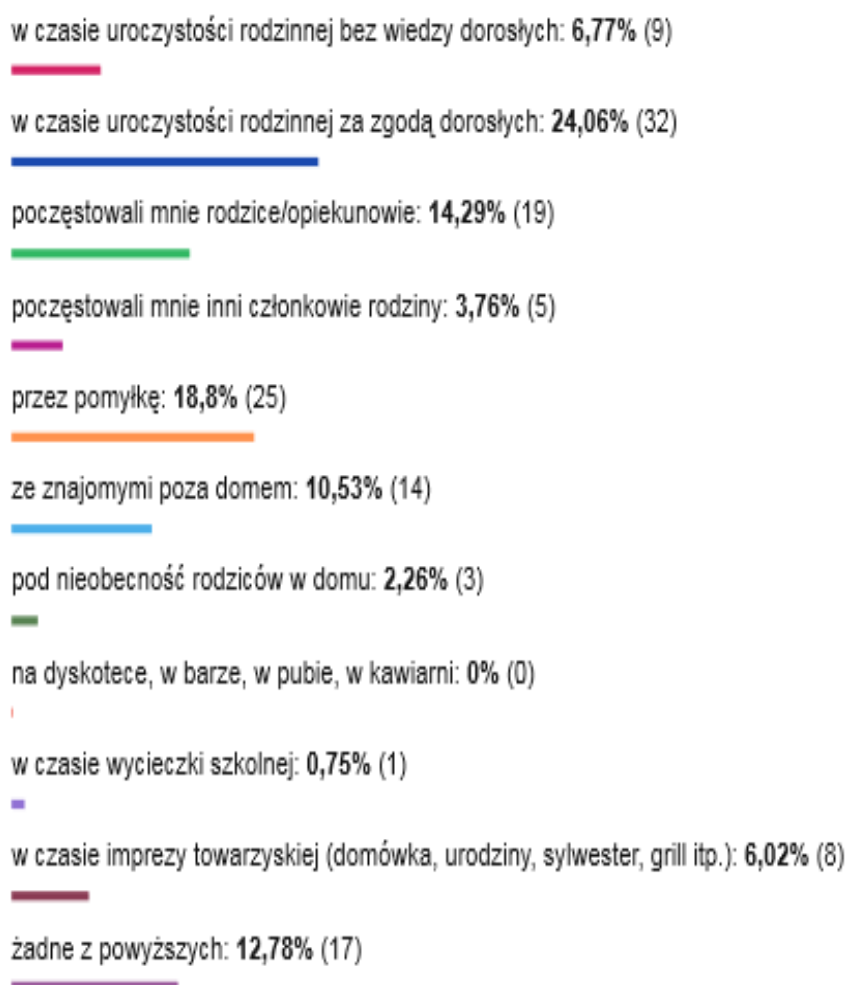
w czasie uroczystości rodzinnej bez wiedzy dorosłych: **6,77%** (9)

w czasie uroczystości rodzinnej za zgodą dorosłych: **24,06%** (32)

poczęstowali mnie rodzice/opiekunowie: **14,29%** (19)

poczęstowali mnie inni członkowie rodziny: **3,76%** (5)

przez pomyłkę: **18,8%** (25)

ze znajomymi poza domem: **10,53%** (14)

pod nieobecność rodziców w domu: **2,26%** (3)

na dyskotece, w barze, w pubie, w kawiarni: **0%** (0)

w czasie wycieczki szkolnej: **0,75%** (1)

w czasie imprezy towarzyskiej (domówka, urodziny, sylwester, grill itp.): **6,02%** (8)

żadne z powyższych: **12,78%** (17)